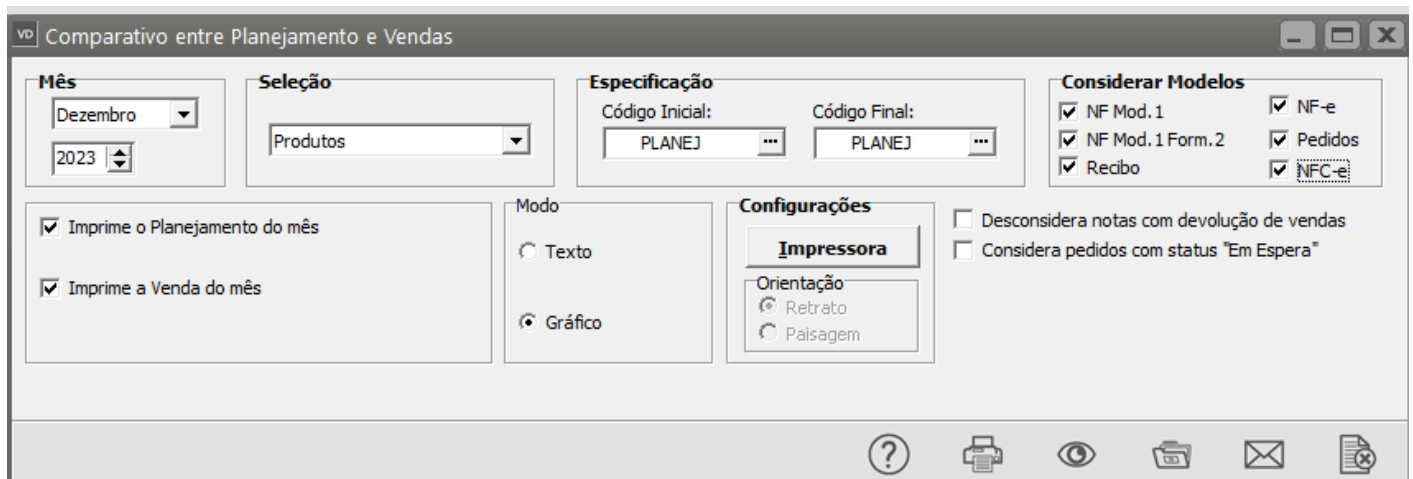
VD Comparativo entre Planejamento e Vendas

Mês
Dezembro
2023

Seleção
Produtos

Especificação
Código Inicial:
PLANEJ
Código Final:
PLANEJ

Considerar Modelos
NF Mod.1
NF Mod.1 Form.2
Recibo
NF-e
Pedidos
NFC-e

Imprime o Planejamento do mês
Imprime a Venda do mês

Modo
Texto
Gráfico

Configurações
Impressora
Orientação
Retrato
Paisagem

Desconsidera notas com devolução de vendas
Considera pedidos com status "Em Espera"

?